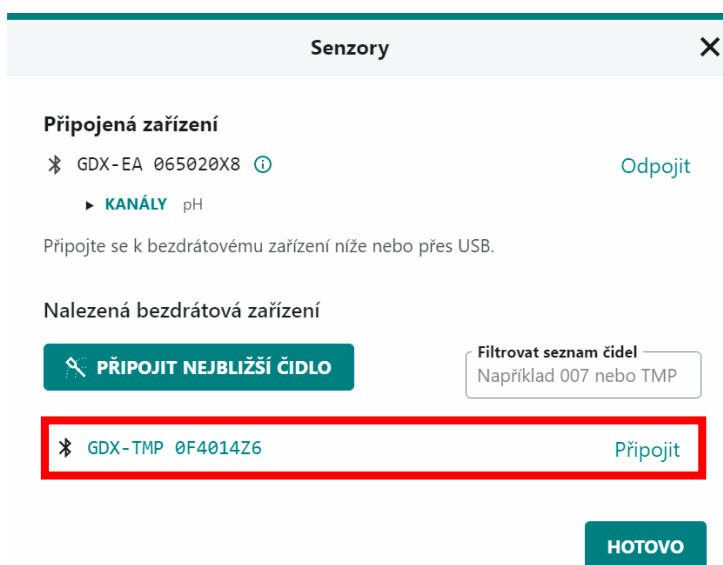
Senzory

X

Připojená zařízení

GDX-EA 065020X8 ⓘ

Odpojit

KANÁLY pH

Připojte se k bezdrátovému zařízení níže nebo přes USB.

Nalezená bezdrátová zařízení

PŘIPOJIT NEJBLIŽŠÍ ČIDLO

Filtrovat seznam čidel

Například 007 nebo TMP

GDX-TMP 0F4014Z6

Připojit

HOTOVO